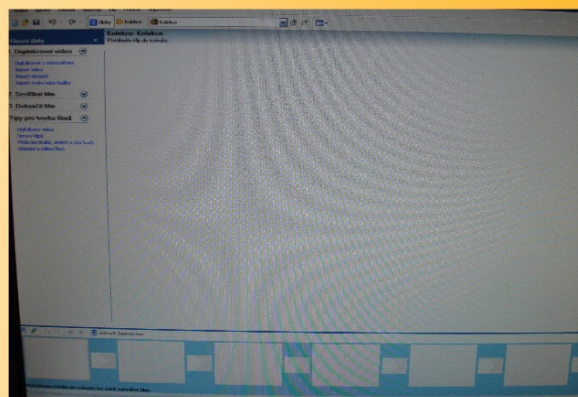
Úlohy Kolekce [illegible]

Filmové úlohy

1. Digitalizovat video

Digitalizovat z videokamery
Import videa
Import obrázků
Import zvuku nebo hudby

2. Sestříhat film

3. Dokončit film

Tipy pro tvorbu filmů

Kolekce: Kolekce
Přetáhněte klip do kolekce.

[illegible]